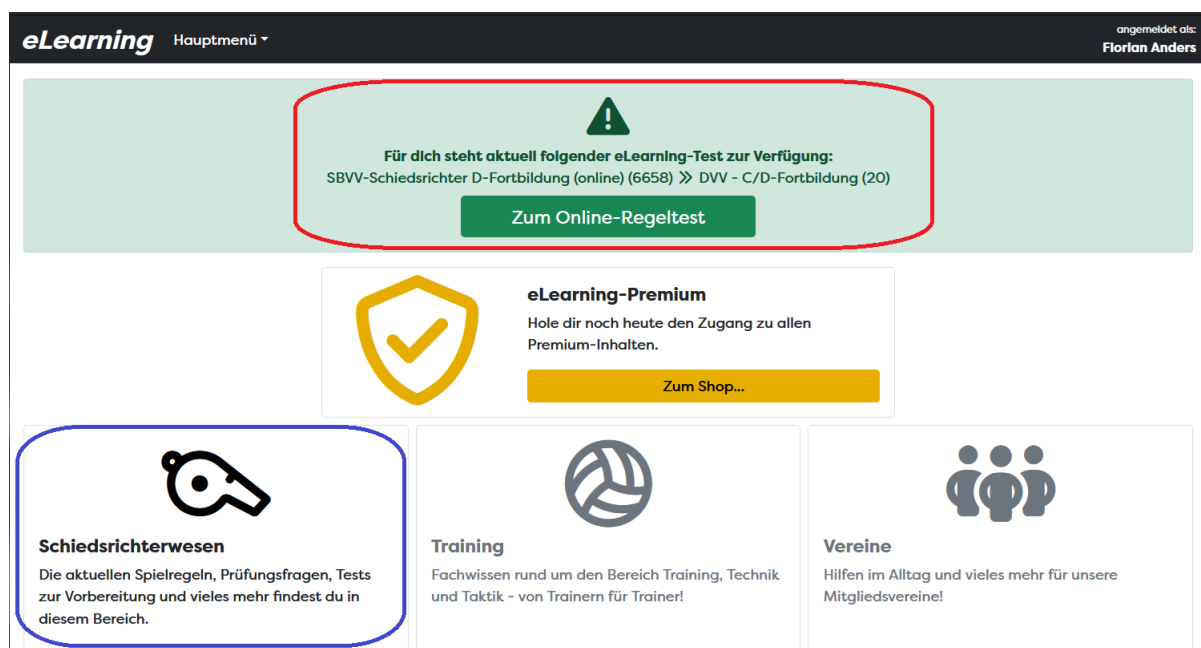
eLearning Hauptmenü

angemeldet als:
Florian Anders

Für dich steht aktuell folgender eLearning-Test zur Verfügung:
SBVV-Schiedsrichter D-Fortbildung (online) (6658) » DVV - C/D-Fortbildung (20)

Zum Online-Regeltest

eLearning-Premium
Hole dir noch heute den Zugang zu allen Premium-Inhalten.

Zum Shop...

Schiedsrichterwesen
Die aktuellen Spielregeln, Prüfungsfragen, Tests zur Vorbereitung und vieles mehr findest du in diesem Bereich.

Training
Fachwissen rund um den Bereich Training, Technik und Taktik - von Trainern für Trainer!

Vereine
Hilfen im Alltag und vieles mehr für unsere Mitgliedsvereine!